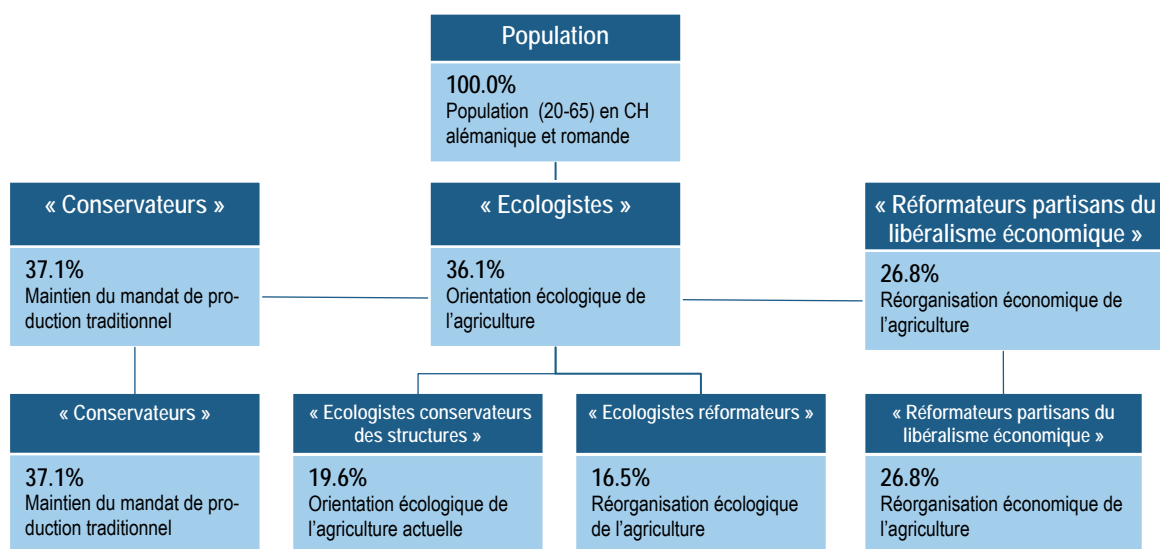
Population

100.0%
Population (20-65) en CH alémanique et romande

« Conservateurs »

37.1%
Maintien du mandat de production traditionnel

« Ecologistes »

36.1%
Orientation écologique de l'agriculture

« Réformateurs partisans du libéralisme économique »

26.8%
Réorganisation économique de l'agriculture

« Conservateurs »

37.1%
Maintien du mandat de production traditionnel

« Ecologistes conservateurs des structures »

19.6%
Orientation écologique de l'agriculture actuelle

« Ecologistes réformateurs »

16.5%
Réorganisation écologique de l'agriculture

« Réformateurs partisans du libéralisme économique »

26.8%
Réorganisation économique de l'agriculture